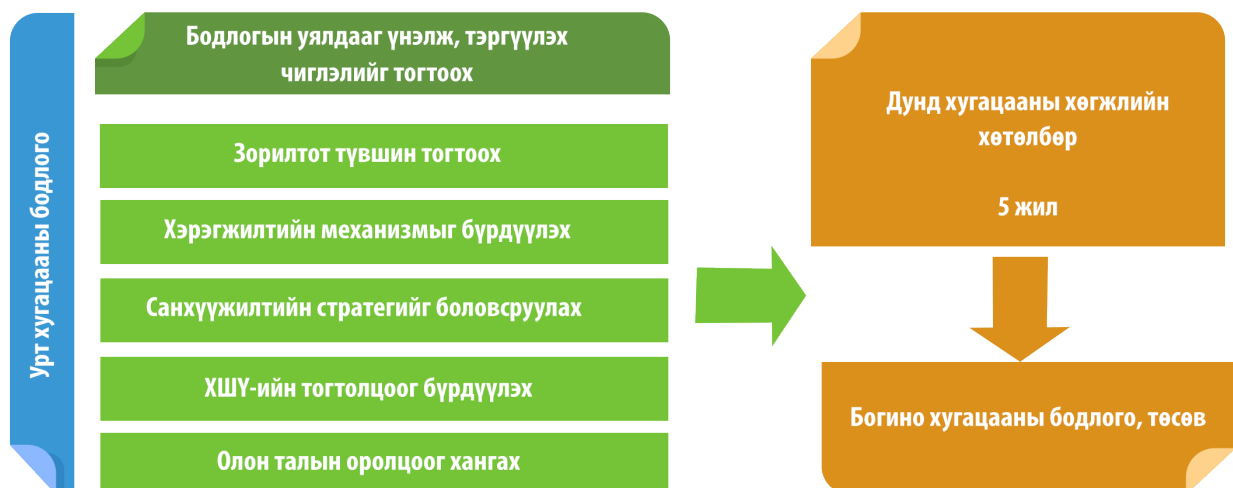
Урт хугацааны бодлого

Бодлогын уялдааг үнэлж, тэргүүлэх чиглэлийг тогтоох

Зорилтот түвшин тогтоох

Хэрэгжилтийн механизмыг бүрдүүлэх

Санхүүжилтийн стратегийг боловсруулах

ХШҮ-ийн тогтолцоог бүрдүүлэх

Олон талын оролцоог хангах

Дунд хугацааны хөгжлийн хөтөлбөр

5 жил

Богино хугацааны бодлого, төсөв